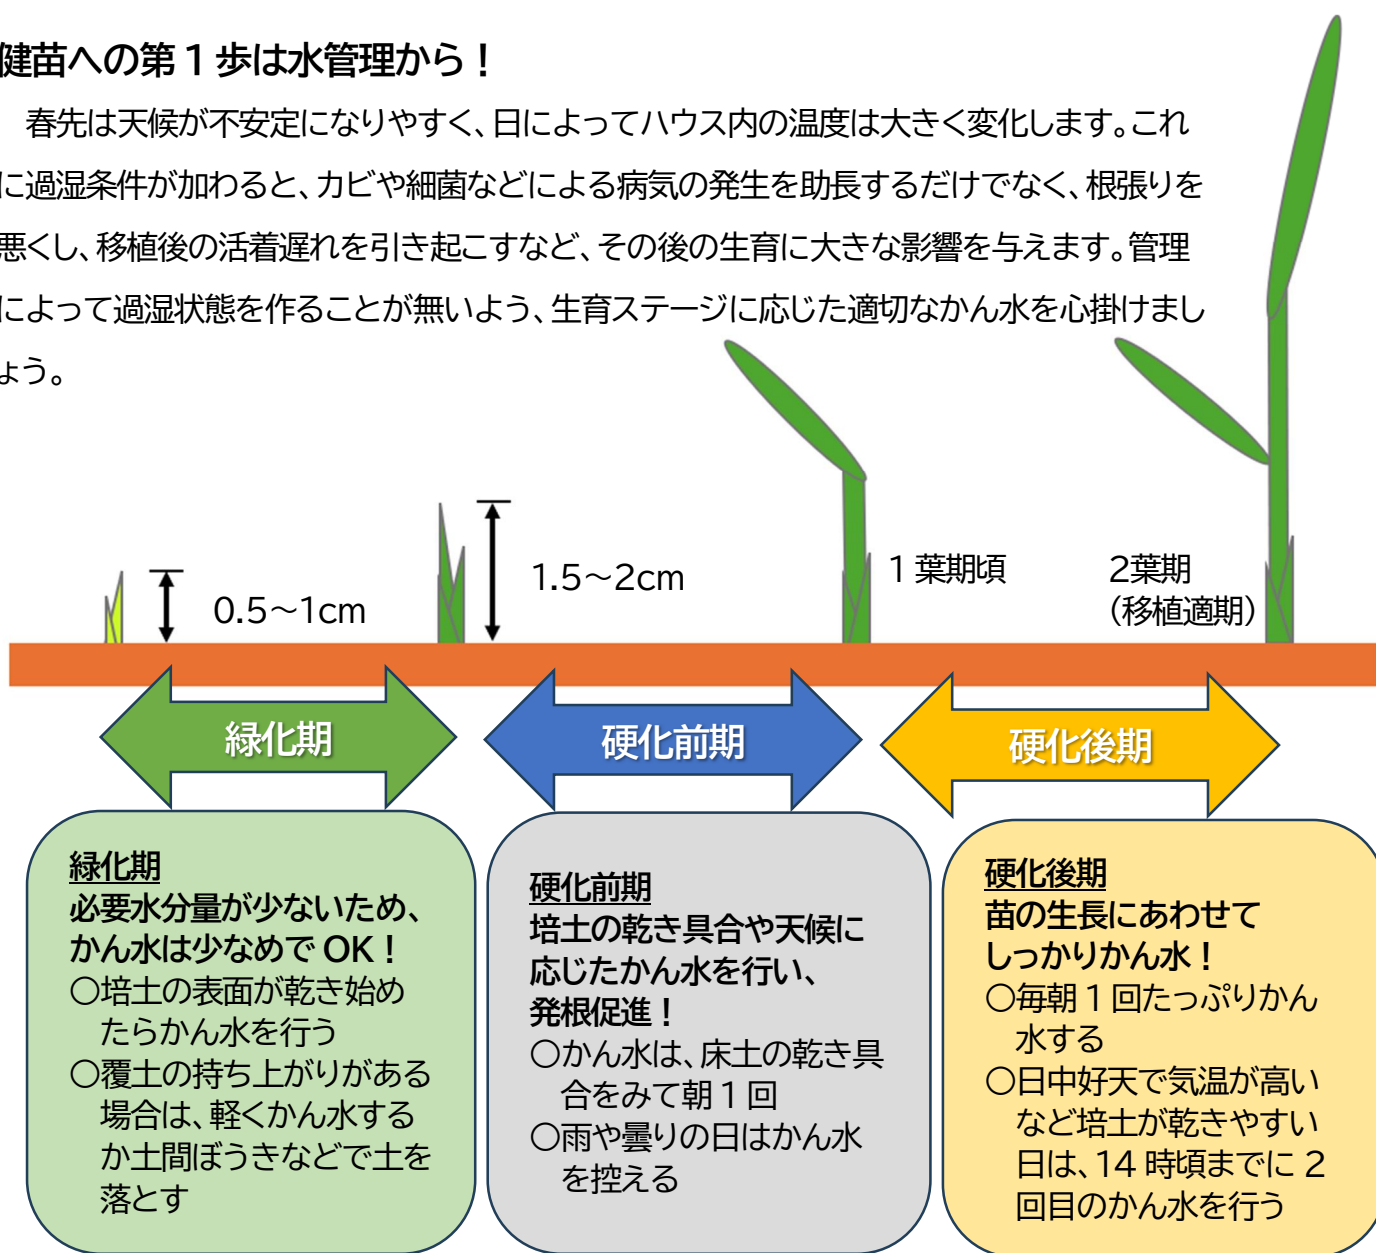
健苗への第１歩は水管理から！

春先は天候が不安定になりやすく、日によってハウス内の温度は大きく変化します。これに過湿条件が加わると、カビや細菌などによる病気の発生を助長するだけでなく、根張りを悪くし、移植後の活着遅れを引き起こすなど、その後の生育に大きな影響を与えます。管理によって過湿状態を作ることが無いよう、生育ステージに応じた適切なかん水を心掛けましょう。

0.5～1cm

1.5～2cm

１葉期頃

2葉期
（移植適期）

緑化期

硬化前期

硬化後期

緑化期
必要水分量が少ないため、かん水は少なめでOK！
○培土の表面が乾き始めたらかん水を行う
○覆土の持ち上がりがある場合は、軽くかん水するか土間ぼうきなどで土を落とす

硬化前期
培土の乾き具合や天候に応じたかん水を行い、発根促進！
○かん水は、床土の乾き具合をみて朝１回
○雨や曇りの日はかん水を控える

硬化後期
苗の生長にあわせてしっかりかん水！
○毎朝１回たっぷりかん水する
○日中好天で気温が高いなど培土が乾きやすい日は、14 時頃までに２回目のかん水を行う